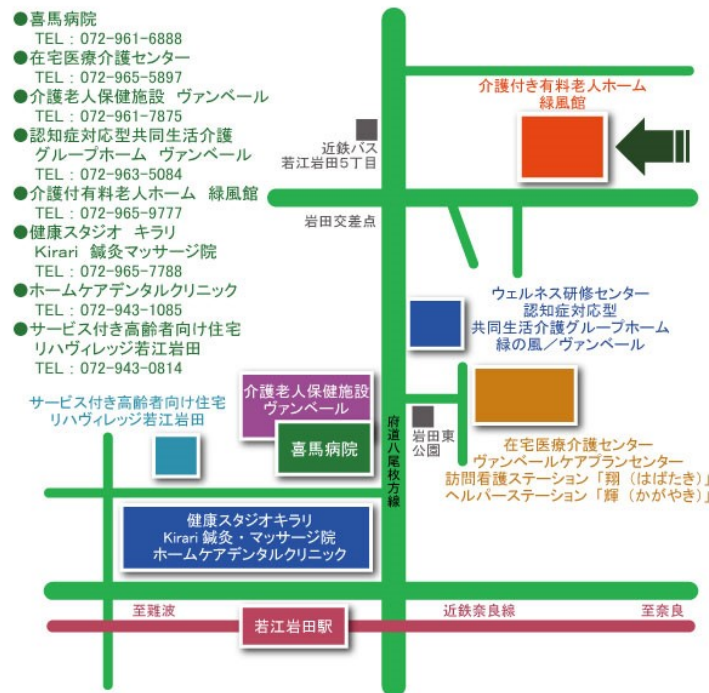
●喜馬病院
TEL：072-961-6888
●在宅医療介護センター
TEL：072-965-5897
●介護老人保健施設　ヴァンベール
TEL：072-961-7875
●認知症対応型共同生活介護
グループホーム　ヴァンベール
TEL：072-963-5084
●介護付有料老人ホーム　緑風館
TEL：072-965-9777
●健康スタジオ　キラリ
Kirari　鍼灸マッサージ院
TEL：072-965-7788
●ホームケアデンタルクリニック
TEL：072-943-1085
●サービス付き高齢者向け住宅
リハヴィレッジ若江岩田
TEL：072-943-0814

介護付き有料老人ホーム
緑風館

近鉄バス
若江岩田5丁目

岩田交差点

ウェルネス研修センター
認知症対応型
共同生活介護グループホーム
緑の風／ヴァンベール

介護老人保健施設
ヴァンベール

喜馬病院

サービス付き高齢者向け住宅
リハヴィレッジ若江岩田

府道八尾枚方線

岩田東
公園

在宅医療介護センター
ヴァンベールケアプランセンター
訪問看護ステーション「翔（はばたき）」
ヘルパーステーション「輝（かがやき）」

健康スタジオキラリ
Kirari 鍼灸・マッサージ院
ホームケアデンタルクリニック

至難波
近鉄奈良線
至奈良
若江岩田駅